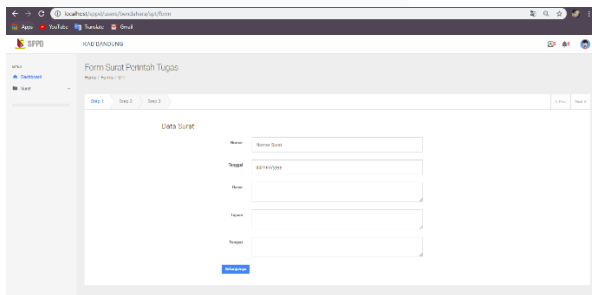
localhost/sppd/users/bendahara/spt/form

Apps YouTube Translate Gmail

SPPD

KAB BANDUNG

MENU

Dashboard

Surat

Form Surat Perintah Tugas

Home / Forms / SPT

Step 1 Step 2 Step 3

‹ Prev Next ›

Data Surat

Nomor

Nomor Surat

Tanggal

dd/mm/yyyy

Dasar

Tujuan

Tempat

Selanjutnya